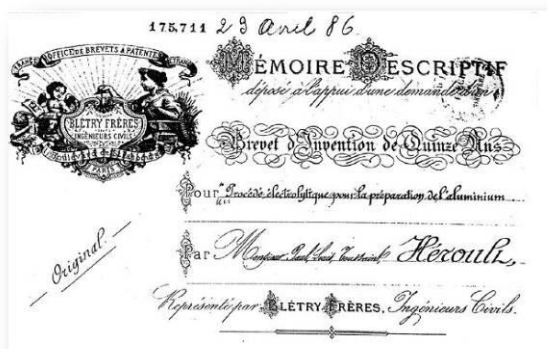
175.711 29 Avril 86

OFFICE DE BREVETS & PATENTES

BLÉTRY FRÈRES
INGÉNIEURS CIVILS

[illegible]

PARIS

MÉMOIRE DESCRIPTIF
déposé à l'appui d'une demande d'un

Brevet d'Invention de Quinze Ans

Pour Procédé électrolytique pour la préparation de l'aluminium

Par Monsieur Paul Louis Toussaint Héroult

Original

Représenté par BLÉTRY FRÈRES, Ingénieurs Civils.